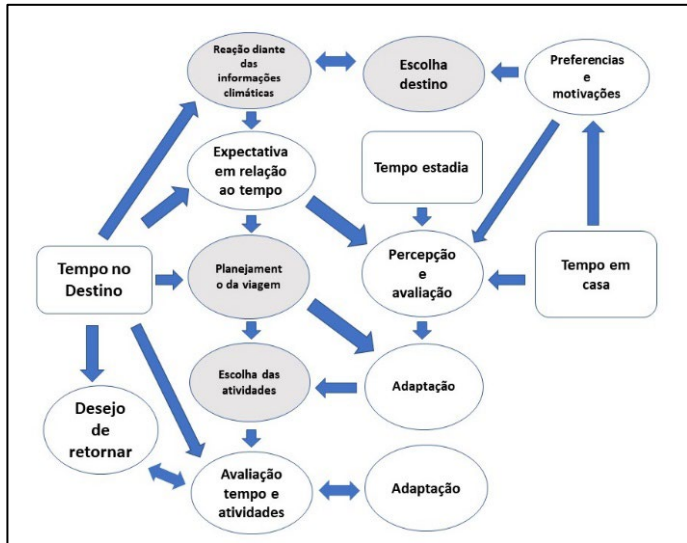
Reação diante das informações climáticas

Escolha destino

Preferencias e motivações

Expectativa em relação ao tempo

Tempo estadia

Tempo no Destino

Planejament o da viagem

Percepção e avaliação

Tempo em casa

Escolha das atividades

Adaptação

Desejo de retornar

Avaliação tempo e atividades

Adaptação